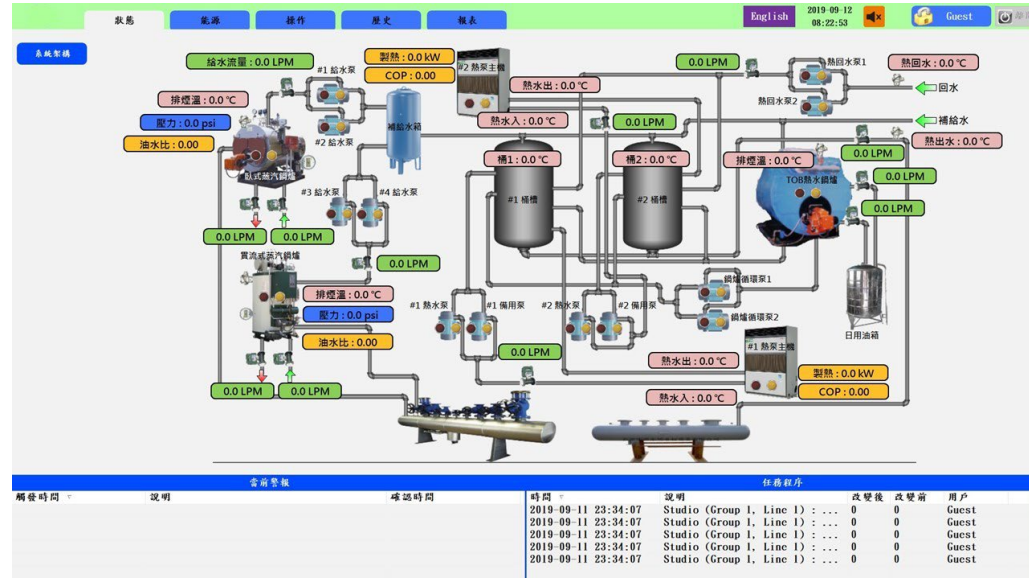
狀態 能源 操作 歷史 報表

English 2019-09-12 08:22:53 Guest

系統架構

給水流量 : 0.0 LPM
#1 給水泵
製熱 : 0.0 kW
COP : 0.00
#2 熱泵主機
0.0 LPM
熱回水泵1
熱回水 : 0.0 ℃
回水
排煙溫 : 0.0 ℃
熱水出 : 0.0 ℃
熱回水泵2
補給水
壓力 : 0.0 psi
補給水箱
熱水入 : 0.0 ℃
0.0 LPM
熱出水 : 0.0 ℃
油水比 : 0.00
#2 給水泵
桶1 : 0.0 ℃
桶2 : 0.0 ℃
排煙溫 : 0.0 ℃
0.0 LPM
臥式蒸汽鍋爐
0.0 LPM
#3 給水泵
#4 給水泵
TOB熱水鍋爐
#1 桶槽
#2 桶槽
0.0 LPM
0.0 LPM
0.0 LPM
貫流式蒸汽鍋爐
0.0 LPM
鍋爐循環泵1
排煙溫 : 0.0 ℃
#1 熱水泵
#1 備用泵
#2 熱水泵
#2 備用泵
壓力 : 0.0 psi
日用油箱
鍋爐循環泵2
油水比 : 0.00
0.0 LPM
#1 熱泵主機
熱水出 : 0.0 ℃
製熱 : 0.0 kW
0.0 LPM
0.0 LPM
COP : 0.00
熱水入 : 0.0 ℃

當前警報
觸發時間 說明 確認時間

任務程序
| 時間 | 說明 | 改變後 | 改變前 | 用戶 |
|---|---|---|---|---|
| 2019-09-11 23:34:07 | Studio (Group 1, Line 1) : ... | 0 | 0 | Guest |
| 2019-09-11 23:34:07 | Studio (Group 1, Line 1) : ... | 0 | 0 | Guest |
| 2019-09-11 23:34:07 | Studio (Group 1, Line 1) : ... | 0 | 0 | Guest |
| 2019-09-11 23:34:07 | Studio (Group 1, Line 1) : ... | 0 | 0 | Guest |
| 2019-09-11 23:34:07 | Studio (Group 1, Line 1) : ... | 0 | 0 | Guest |